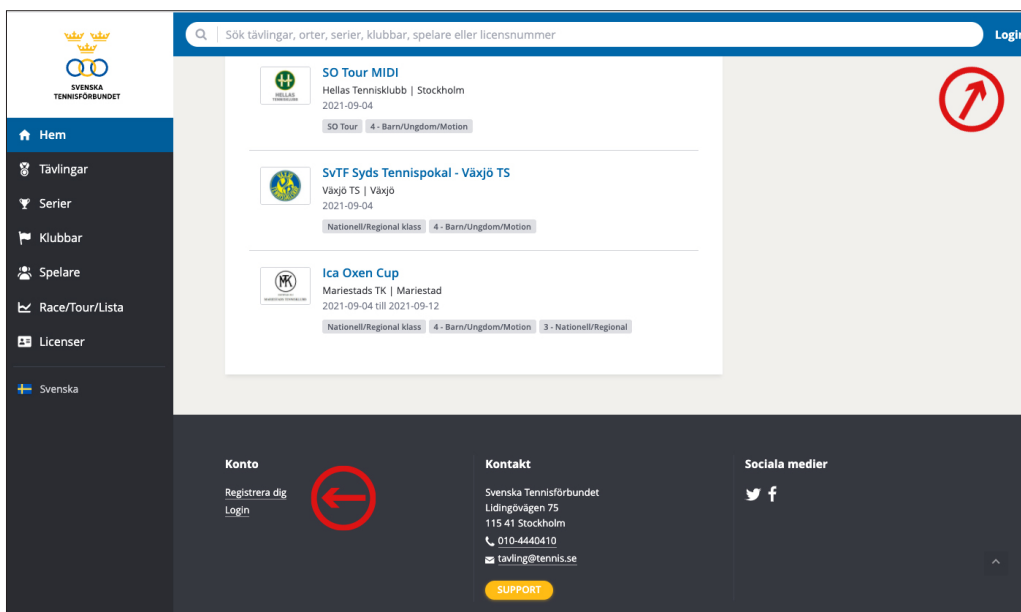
SVENSKA TENNISFÖRBUNDET

Hem
Tävlingar
Serier
Klubbar
Spelare
Race/Tour/Lista
Licenser
Svenska

Sök tävlingar, orter, serier, klubbar, spelare eller licensnummer

Login

HELLAS TENNISKLUBB

SO Tour MIDI
Hellas Tennisklubb | Stockholm
2021-09-04
SO Tour | 4 - Barn/Ungdom/Motion

SvTF Syds Tennispokal - Växjö TS
Växjö TS | Växjö
2021-09-04
Nationell/Regional klass | 4 - Barn/Ungdom/Motion

MTK

Ica Oxen Cup
Mariestads TK | Mariestad
2021-09-04 till 2021-09-12
Nationell/Regional klass | 4 - Barn/Ungdom/Motion | 3 - Nationell/Regional

Konto
Registrera dig
Login

Kontakt
Svenska Tennisförbundet
Lidingövägen 75
115 41 Stockholm
010-4440410
tavling@tennis.se
SUPPORT

Sociala medier